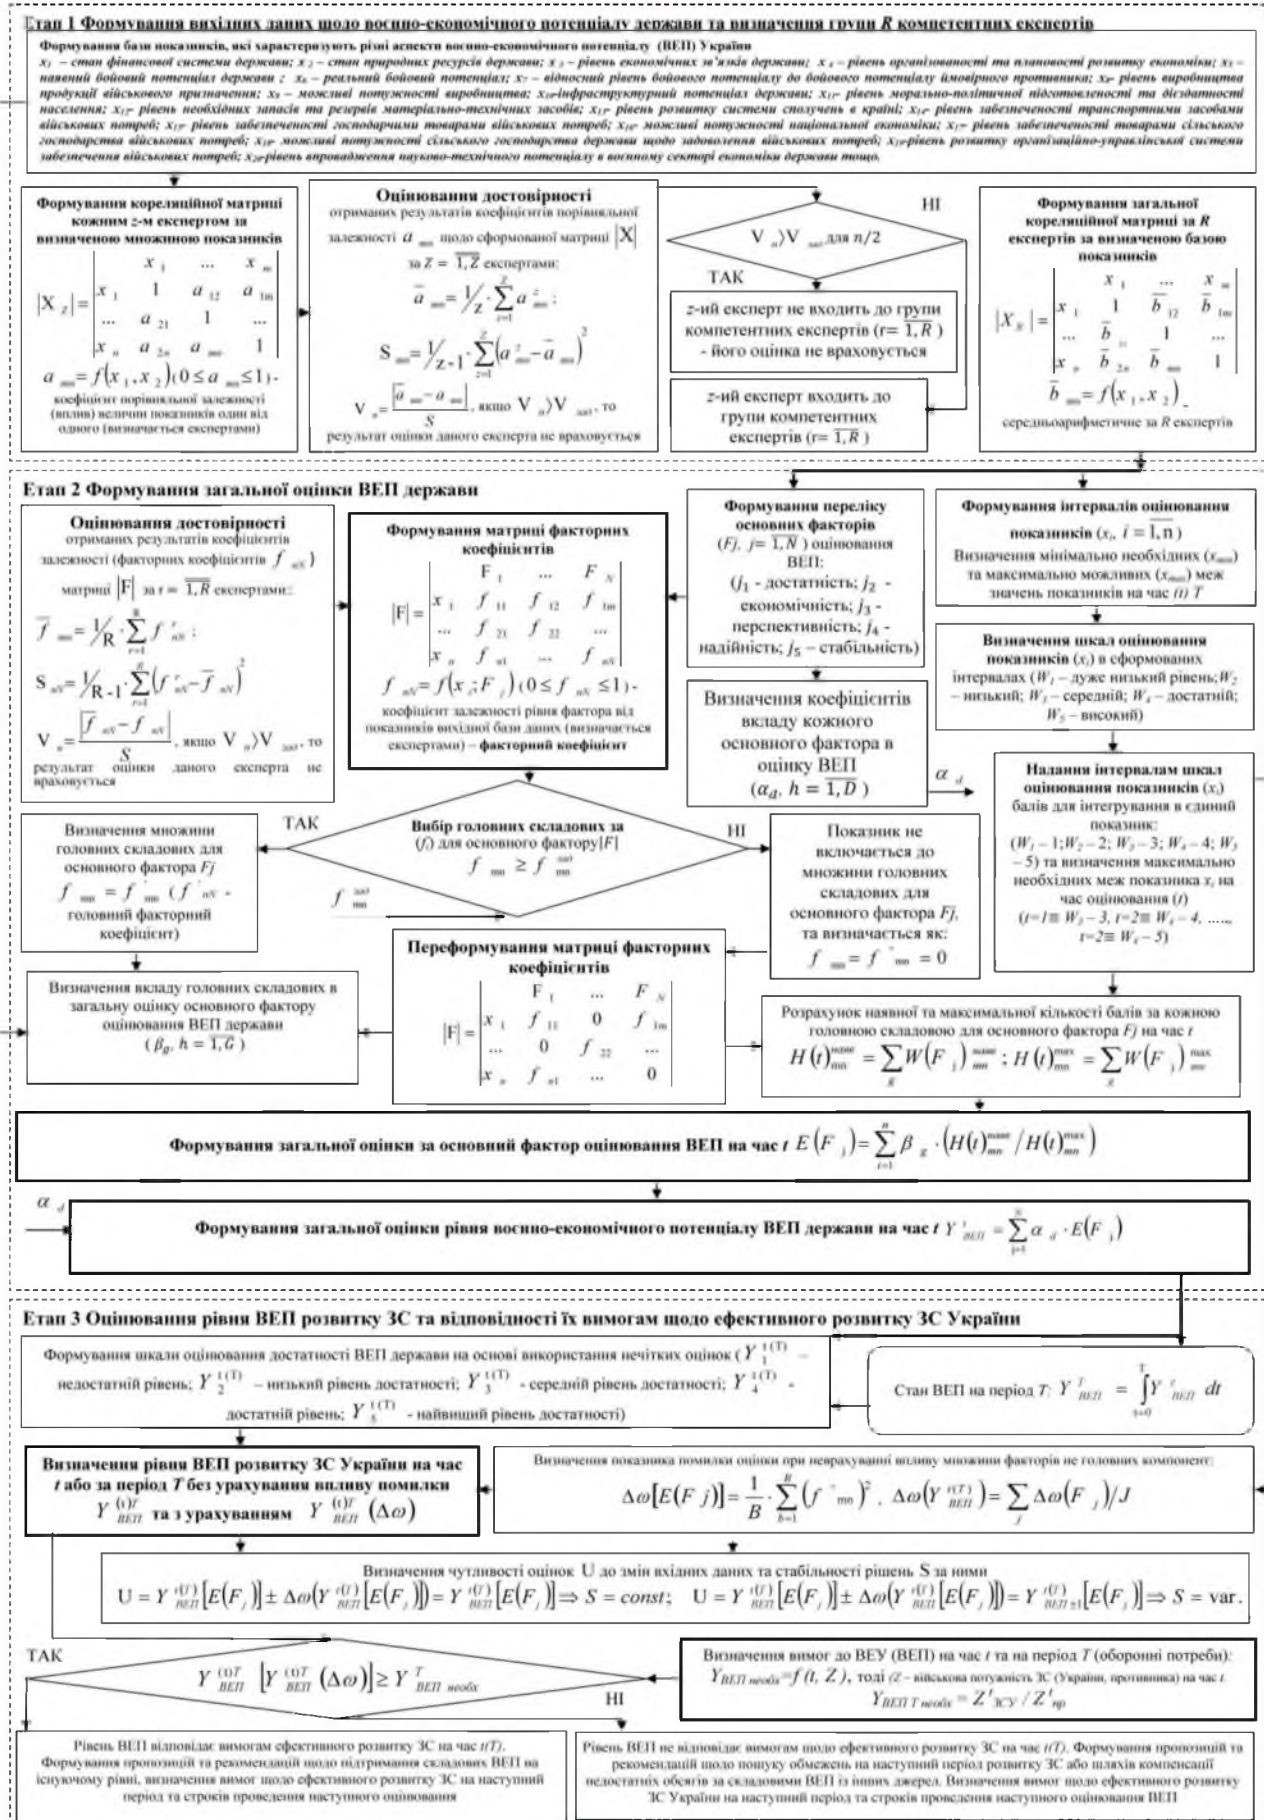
Етап 1 Формування вихідних даних щодо воєнно-економічного потенціалу держави та визначення групи $R$ компетентних експертів

Формування бази показників, які характеризують різні аспекти воєнно-економічного потенціалу (ВЕП) України
$x_1$ – стан фінансової системи держави; $x_2$ – стан природних ресурсів держави; $x_3$ – рівень економічних зв'язків держави; $x_4$ – рівень організованості та плановості розвитку економіки; $x_5$ – наявний бойовий потенціал держави ; $x_6$ – реальний бойовий потенціал; $x_7$ – відносний рівень бойового потенціалу до бойового потенціалу імовірного противника; $x_8$- рівень виробництва продукції військового призначення; $x_9$ – можливі потужності виробництва; $x_{10}$-інфраструктурний потенціал держави; $x_{11}$- рівень морально-політичної підготовленості та дієздатності населення; $x_{12}$- рівень необхідних запасів та резервів матеріально-технічних засобів; $x_{13}$- рівень розвитку системи сполучень в країні; $x_{14}$- рівень забезпеченості транспортними засобами військових потреб; $x_{15}$- рівень забезпеченості господарчими товарами військових потреб; $x_{16}$- можливі потужності національної економіки; $x_{17}$- рівень забезпеченості товарами сільського господарства військових потреб; $x_{18}$- можливі потужності сільського господарства держави щодо задоволення військових потреб; $x_{19}$-рівень розвитку організаційно-управлінської системи забезпечення військових потреб; $x_{20}$-рівень впровадження науково-технічного потенціалу в воєнному секторі економіки держави тощо.

Формування кореляційної матриці кожним $z$-м експертом за визначеною множиною показників
$|X_z| = \begin{vmatrix} & x_1 & ... & x_m \\ x_1 & 1 & a_{12} & a_{1m} \\ ... & a_{21} & 1 & ... \\ x_n & a_{2n} & a_{mn} & 1 \end{vmatrix}$
$a_{mn} = f(x_1, x_2)$ $(0 \le a_{mn} \le 1)$ - коефіцієнт порівняльної залежності (вплив) величини показників один від одного (визначається експертами)

Оцінювання достовірності
отриманих результатів коефіцієнтів порівняльної залежності $a_{mn}$ щодо сформованої матриці $|X|$ за $Z = \overline{1, Z}$ експертами:
$\overline{a}_{mn} = \frac{1}{Z} \cdot \sum_{z=1}^{Z} a^{z}_{mn}$ ;
$S_{mn} = \frac{1}{Z-1} \cdot \sum_{z=1}^{Z} (a^{z}_{mn} - \overline{a}_{mn})^2$
$V_n = \frac{|\overline{a}_{mn} - a_{mn}|}{S}$, якщо $V_n \rangle V_{зад}$, то результат оцінки даного експерта не враховується

$V_n \rangle V_{зад}$ для $n/2$
НІ
ТАК
$z$-ий експерт не входить до групи компетентних експертів ($r = \overline{1, R}$) - його оцінка не враховується
$z$-ий експерт входить до групи компетентних експертів ($r = \overline{1, R}$)

Формування загальної кореляційної матриці за $R$ експертів за визначеною базою показників
$|X_R| = \begin{vmatrix} & x_1 & ... & x_m \\ x_1 & 1 & \overline{b}_{12} & \overline{b}_{1m} \\ ... & \overline{b}_{21} & 1 & ... \\ x_n & \overline{b}_{2n} & \overline{b}_{mn} & 1 \end{vmatrix}$
$\overline{b}_{mn} = f(x_1, x_2)$ - середньоарифметичне за $R$ експертів

Етап 2 Формування загальної оцінки ВЕП держави

Оцінювання достовірності
отриманих результатів коефіцієнтів залежності (факторних коефіцієнтів $f_{nN}$) матриці $|F|$ за $r = \overline{1, R}$ експертами:
$\overline{f}_{mn} = \frac{1}{R} \cdot \sum_{r=1}^{R} f^{r}_{nN}$ ;
$S_{nN} = \frac{1}{R-1} \cdot \sum_{r=1}^{R} (f^{r}_{nN} - \overline{f}_{nN})^2$
$V_n = \frac{|\overline{f}_{nN} - f_{nN}|}{S}$, якщо $V_n \rangle V_{зад}$, то результат оцінки даного експерта не враховується

Формування матриці факторних коефіцієнтів
$|F| = \begin{vmatrix} & F_1 & ... & F_N \\ x_1 & f_{11} & f_{12} & f_{1m} \\ ... & f_{21} & f_{22} & ... \\ x_n & f_{n1} & ... & f_{nN} \end{vmatrix}$
$f_{nN} = f(x_i, F_j)$ $(0 \le f_{nN} \le 1)$ - коефіцієнт залежності рівня фактора від показників вихідної бази даних (визначається експертами) – факторний коефіцієнт

Формування переліку основних факторів ($Fj$, $j = \overline{1, N}$) оцінювання ВЕП: ($j_1$ - достатність; $j_2$ - економічність; $j_3$ - перспективність; $j_4$ - надійність; $j_5$ – стабільність)

Формування інтервалів оцінювання показників ($x_i$, $i = \overline{1, n}$)
Визначення мінімально необхідних ($x_{min}$) та максимально можливих ($x_{max}$) меж значень показників на час ($t$) $T$

Визначення шкал оцінювання показників ($x_i$) в сформованих інтервалах ($W_1$ – дуже низький рівень; $W_2$ – низький; $W_3$ – середній; $W_4$ – достатній; $W_5$ – високий)

Визначення коефіцієнтів вкладу кожного основного фактора в оцінку ВЕП ($\alpha_d$, $h = \overline{1, D}$)

$\alpha_d$

Надання інтервалам шкал оцінювання показників ($x_i$) балів для інтегрування в єдиний показник: ($W_1$ – 1; $W_2$ – 2; $W_3$ – 3; $W_4$ – 4; $W_5$ – 5) та визначення максимально необхідних меж показника $x_i$ на час оцінювання ($t$) ($t$=1≡ $W_3$ – 3, $t$=2≡ $W_4$ – 4, ....., $t$=2≡ $W_4$ – 5)

Визначення множини головних складових для основного фактора $Fj$
$f_{mn} = f'_{mn}$ ($f'_{nN}$ - головний факторний коефіцієнт)

ТАК
Вибір головних складових за ($f_i$) для основного фактору $|F|$
$f_{mn} \ge f^{зад}_{mn}$
НІ
$f^{зад}_{mn}$

Показник не включається до множини головних складових для основного фактора $Fj$, та визначається як:
$f_{mn} = f''_{mn} = 0$

Переформування матриці факторних коефіцієнтів
$|F| = \begin{vmatrix} & F_1 & ... & F_N \\ x_1 & f_{11} & 0 & f_{1m} \\ ... & 0 & f_{22} & ... \\ x_n & f_{n1} & ... & 0 \end{vmatrix}$

Визначення вкладу головних складових в загальну оцінку основного фактору оцінювання ВЕП держави ($\beta_g$, $h = \overline{1, G}$)

Розрахунок наявної та максимальної кількості балів за кожною головною складовою для основного фактора $Fj$ на час $t$
$H(t)^{наяв}_{mn} = \sum_g W(F_j)^{наяв}_{mn}$ ; $H(t)^{max}_{mn} = \sum_g W(F_j)^{max}_{mn}$

Формування загальної оцінки за основний фактор оцінювання ВЕП на час $t$ $E(F_j) = \sum_{i=1}^{n} \beta_g \cdot (H(t)^{наяв}_{mn} / H(t)^{max}_{mn})$

$\alpha_d$
Формування загальної оцінки рівня воєнно-економічного потенціалу ВЕП держави на час $t$ $Y^t_{ВЕП} = \sum_{j=1}^{N} \alpha_d \cdot E(F_j)$

Етап 3 Оцінювання рівня ВЕП розвитку ЗС та відповідності їх вимогам щодо ефективного розвитку ЗС України

Формування шкали оцінювання достатності ВЕП держави на основі використання нечітких оцінок ($Y^{t(T)}_1$ – недостатній рівень; $Y^{t(T)}_2$ – низький рівень достатності; $Y^{t(T)}_3$ - середній рівень достатності; $Y^{t(T)}_4$ - достатній рівень; $Y^{t(T)}_5$ - найвищий рівень достатності)

Стан ВЕП на період $T$: $Y^T_{ВЕП} = \int_{t=0}^{T} Y^t_{ВЕП} \, dt$

Визначення рівні ВЕП розвитку ЗС України на час $t$ або за період $T$ без урахування впливу помилки $Y^{(t)T}_{ВЕП}$ та з урахуванням $Y^{(t)T}_{ВЕП}(\Delta\omega)$

Визначення показника помилки оцінки при неврахуванні впливу множини факторів не головних компонент:
$\Delta\omega[E(Fj)] = \frac{1}{B} \cdot \sum_{b=1}^{B} (f''_{mn})^2$ , $\Delta\omega(Y^{t(T)}_{ВЕП}) = \sum_j \Delta\omega(F_j)/J$

Визначення чутливості оцінок U до змін вхідних даних та стабільності рішень S за ними
$U = Y^{(T)}_{ВЕП}[E(F_j)] \pm \Delta\omega(Y^{(T)}_{ВЕП}[E(F_j)]) = Y^{(T)}_{ВЕП}[E(F_j)] \Rightarrow S = const$; $U = Y^{(T)}_{ВЕП}[E(F_j)] \pm \Delta\omega(Y^{(T)}_{ВЕП}[E(F_j)]) = Y^{(T)}_{ВЕП \pm 1}[E(F_j)] \Rightarrow S = var.$

ТАК
$Y^{(t)T}_{ВЕП}$ $[Y^{(t)T}_{ВЕП}(\Delta\omega)] \ge Y^T_{ВЕП\ необх}$
НІ

Визначення вимог до ВЕУ (ВЕП) на час $t$ та на період $T$ (оборонні потреби):
$Y_{ВЕП\ необх} = f(t, Z)$, тоді ($Z$ – військова потужність ЗС (України, противника) на час $t$
$Y_{ВЕП\ T\ необх} = Z'_{ЗСУ} / Z'_{пр}$

Рівень ВЕП відповідає вимогам ефективного розвитку ЗС на час $t(T)$. Формування пропозицій та рекомендацій щодо підтримання складових ВЕП на існуючому рівні, визначення вимог щодо ефективного розвитку ЗС на наступний період та строків проведення наступного оцінювання

Рівень ВЕП не відповідає вимогам щодо ефективного розвитку ЗС на час $t(T)$. Формування пропозицій та рекомендацій щодо пошуку обмежень на наступний період розвитку ЗС або шляхів компенсації недостатніх обсягів за складовими ВЕП із інших джерел. Визначення вимог щодо ефективного розвитку ЗС України на наступний період та строків проведення наступного оцінювання ВЕП